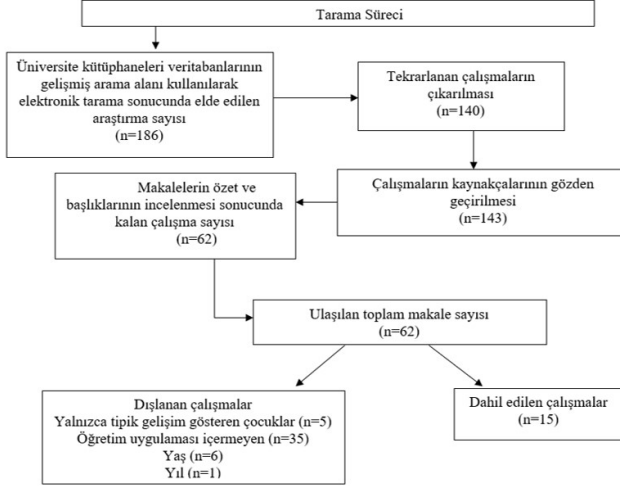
Tarama Süreci

Üniversite kütüphaneleri veritabanlarının gelişmiş arama alanı kullanılarak elektronik tarama sonucunda elde edilen araştırma sayısı
(n=186)

Tekrarlanan çalışmaların çıkarılması
(n=140)

Çalışmaların kaynakçalarının gözden geçirilmesi
(n=143)

Makalelerin özet ve başlıklarının incelenmesi sonucunda kalan çalışma sayısı
(n=62)

Ulaşılan toplam makale sayısı
(n=62)

Dışlanan çalışmalar
Yalnızca tipik gelişim gösteren çocuklar (n=5)
Öğretim uygulaması içermeyen (n=35)
Yaş (n=6)
Yıl (n=1)

Dahil edilen çalışmalar
(n=15)